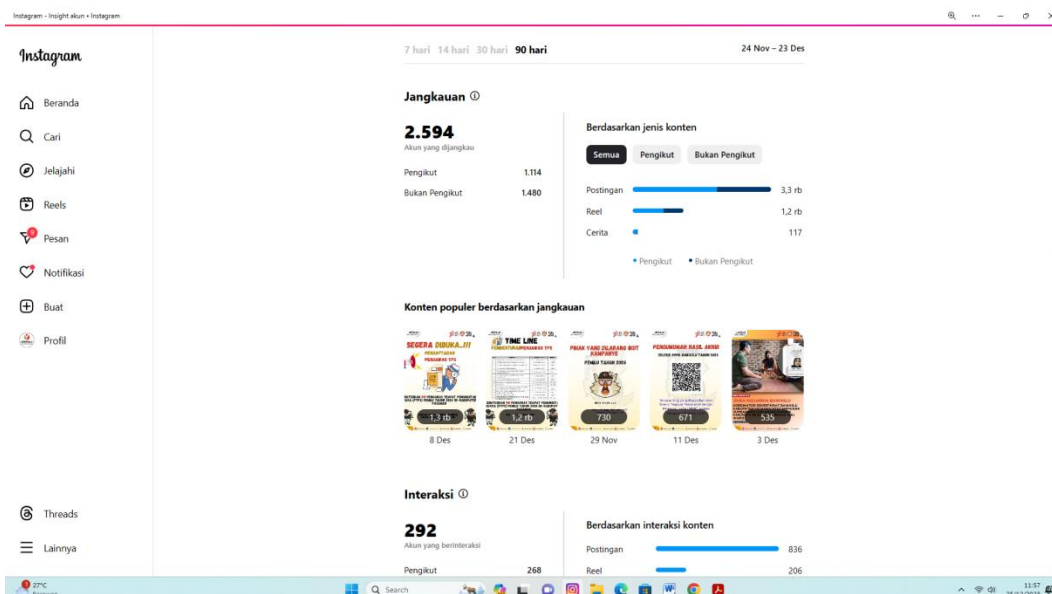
Instagram - Insight akun • Instagram

Instagram

Beranda
Cari
Jelajahi
Reels
Pesan
Notifikasi
Buat
Profil

Threads
Lainnya

7 hari 14 hari 30 hari 90 hari

24 Nov – 23 Des

Jangkauan ⓘ

2.594
Akun yang dijangkau

Pengikut 1.114
Bukan Pengikut 1.480

Berdasarkan jenis konten

Semua Pengikut Bukan Pengikut

Postingan 3,3 rb
Reel 1,2 rb
Cerita 117

• Pengikut • Bukan Pengikut

Konten populer berdasarkan jangkauan

SEGERA DIBUKA..!!!
1,3 rb
8 Des

TIME LINE
1,2 rb
21 Des

730
29 Nov

PENGUMUMAN HASIL AKHIR
671
11 Des

535
3 Des

Interaksi ⓘ

292
Akun yang berinteraksi

Pengikut 268

Berdasarkan interaksi konten

Postingan 836
Reel 206

27°C

Search

11:57